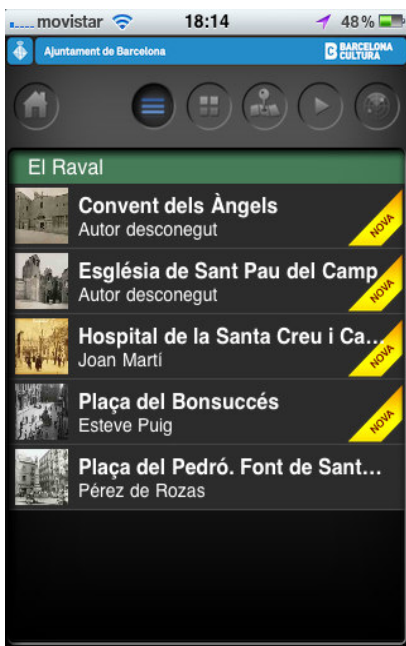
movistar 18:14 48%

Ajuntament de Barcelona
BARCELONA CULTURA

El Raval

Convent dels Àngels
Autor desconegut
NOVA

Església de Sant Pau del Camp
Autor desconegut
NOVA

Hospital de la Santa Creu i Ca...
Joan Martí
NOVA

Plaça del Bonsuccés
Esteve Puig
NOVA

Plaça del Pedró. Font de Sant...
Pérez de Rozas